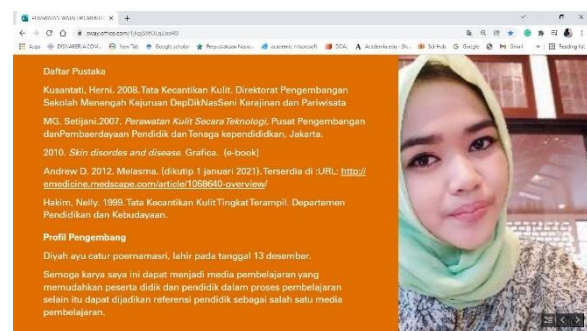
Daftar Pustaka

Kusantati, Herni. 2008. Tata Kecantikan Kulit. Direktorat Pengembangan Sekolah Menengah Kejuruan DepDikNasSeni Kerajinan dan Pariwisata

MG. Setijani.2007. *Perawatan Kulit Secara Teknologi*, Pusat Pengembangan danPembaerdayaan Pendidik dan Tenaga kependidikan, Jakarta.

2010. *Skin disordes and disease*. Grafica.. (e-book)

Andrew D. 2012. Melasma. (dikutip 1 januari 2021). Tersedia di :URL: http://emedicine.medscape.com/article/1068640-overview/

Hakim, Nelly. 1999. Tata Kecantikan Kulit Tingkat Terampil. Departemen Pendidikan dan Kebudayaan.

Profil Pengembang

Diyah ayu catur poernamasri, lahir pada tanggal 13 desember.

Semoga karya saya ini dapat menjadi media pembelajaran yang memudahkan peserta didik dan pendidik dalam proses pembelajaran selain itu dapat dijadikan referensi pendidik sebagai salah satu media pembelajaran.